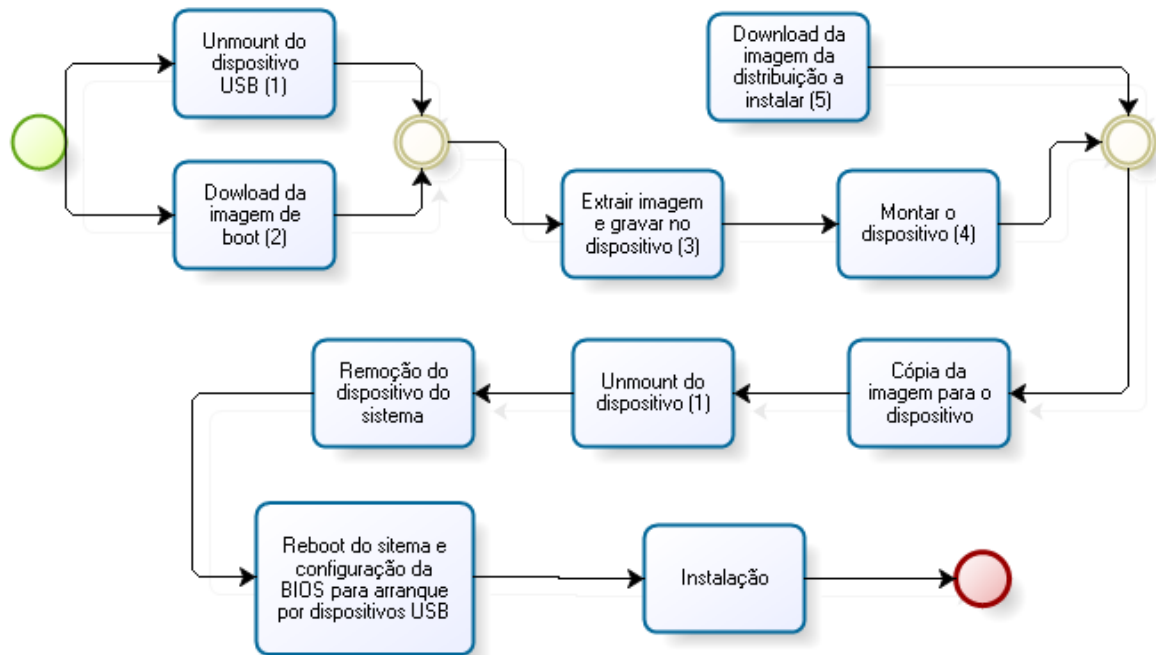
Unmount do dispositivo USB (1)

Dowload da imagem de boot (2)

Extrair imagem e gravar no dispositivo (3)

Montar o dispositivo (4)

Download da imagem da distribuição a instalar (5)

Cópia da imagem para o dispositivo

Unmount do dispositivo (1)

Remoção do dispositivo do sistema

Reboot do sitema e configuração da BIOS para arranque por dispositivos USB

Instalação